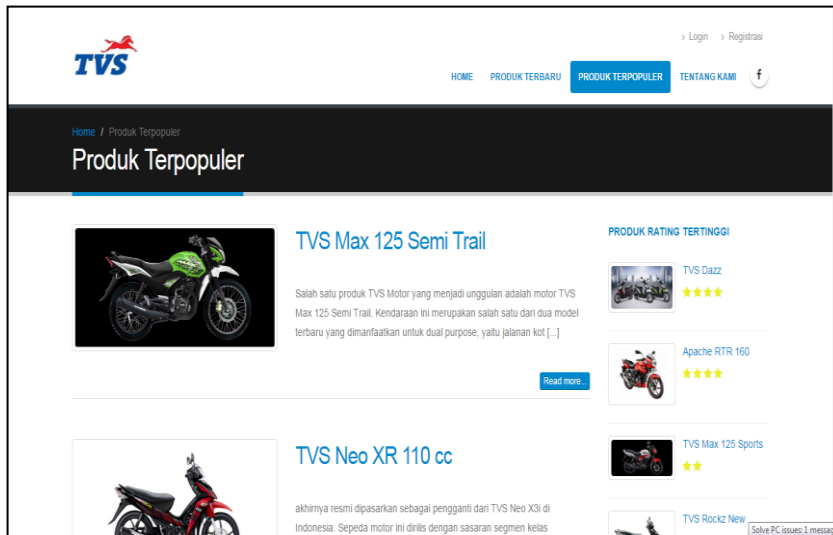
TVS

› Login › Registrasi

HOME PRODUK TERBARU PRODUK TERPOPULER TENTANG KAMI f

Home / Produk Terpopuler

Produk Terpopuler

TVS Max 125 Semi Trail

Salah satu produk TVS Motor yang menjadi unggulan adalah motor TVS Max 125 Semi Trail. Kendaraan ini merupakan salah satu dari dua model terbaru yang dimanfaatkan untuk dual purpose, yaitu jalanan kot [...]

Read more...

TVS Neo XR 110 cc

akhirnya resmi dipasarkan sebagai pengganti dari TVS Neo X3i di Indonesia. Sepeda motor ini dirilis dengan sasaran segmen kelas

PRODUK RATING TERTINGGI

TVS Dazz

Apache RTR 160

TVS Max 125 Sports

TVS Rockz New

Solve PC issues: 1 messag